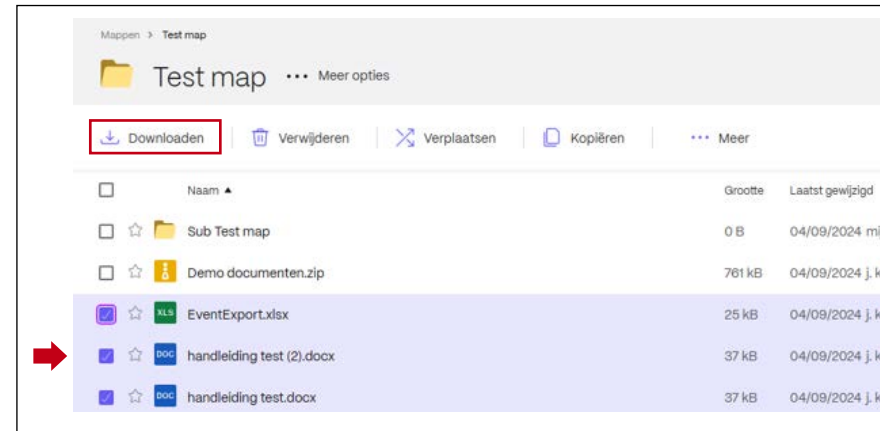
Mappen > Test map

Test map ··· Meer opties

Downloaden | Verwijderen | Verplaatsen | Kopiëren | ··· Meer

| | Naam ▲ | Grootte | Laatst gewijzigd |
|---|---|---|---|
| | Sub Test map | 0 B | 04/09/2024 mi |
| | Demo documenten.zip | 761 kB | 04/09/2024 j. k |
| | XLS EventExport.xlsx | 25 kB | 04/09/2024 j. k |
| | DOC handleiding test (2).docx | 37 kB | 04/09/2024 j. k |
| | DOC handleiding test.docx | 37 kB | 04/09/2024 j. k |